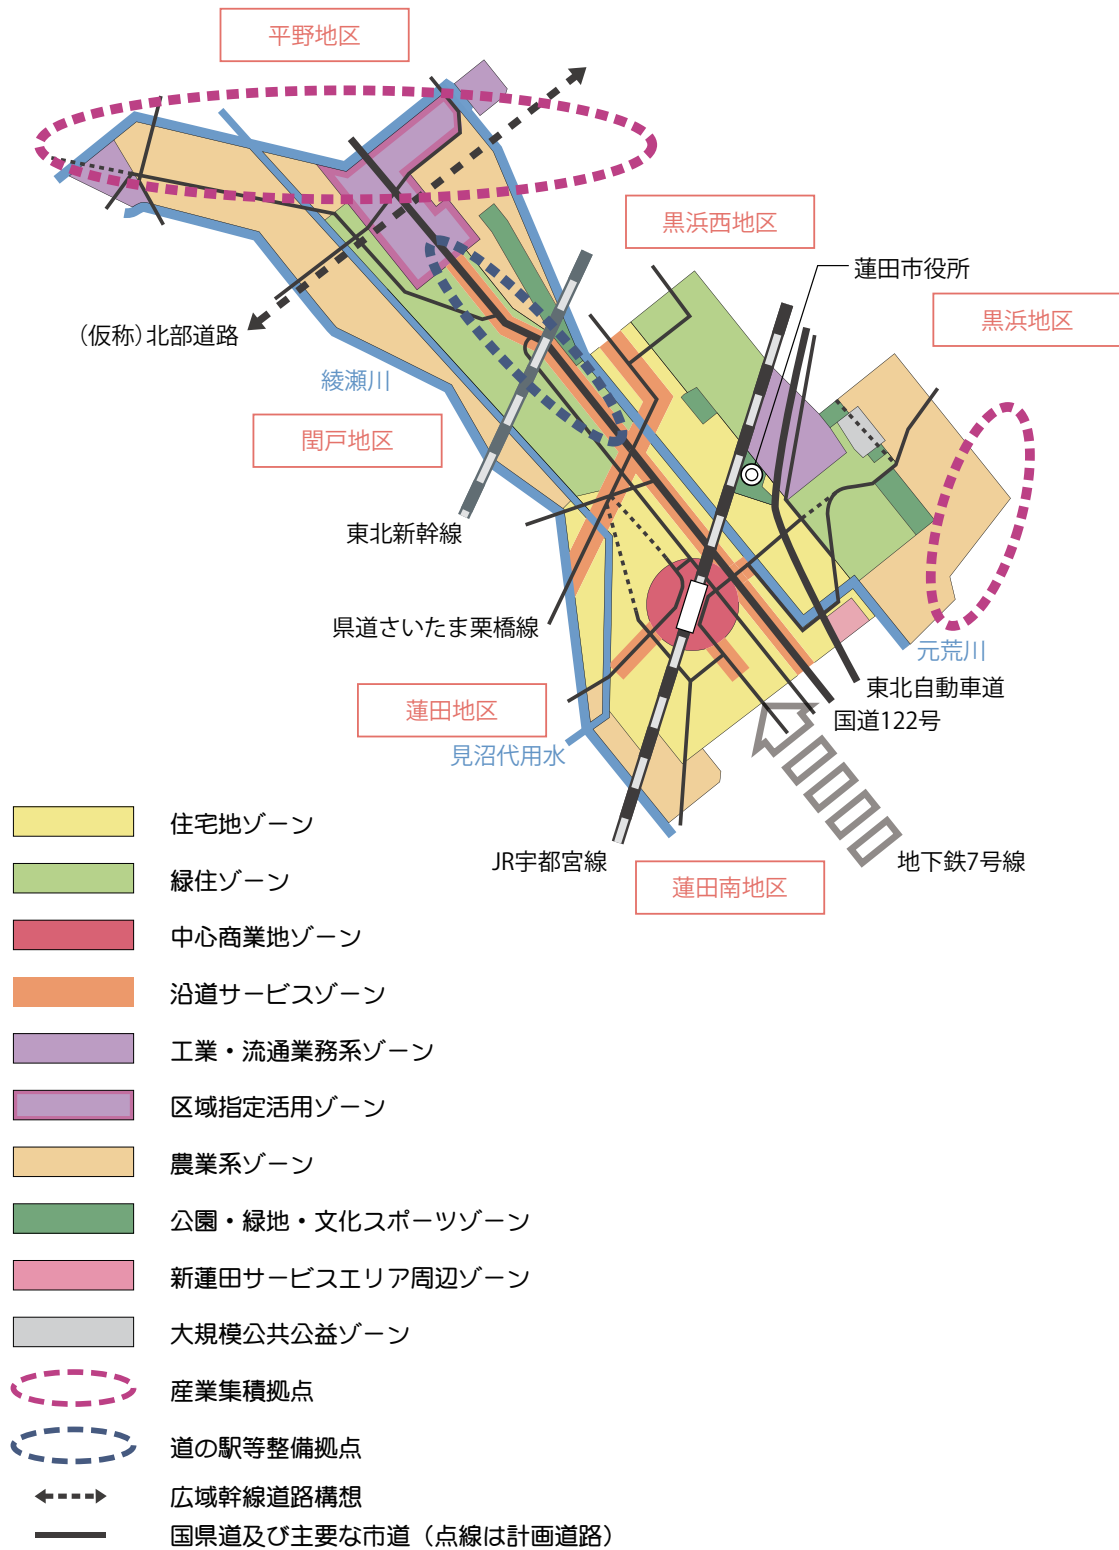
平野地区

黒浜西地区

蓮田市役所

黒浜地区

(仮称)北部道路

綾瀬川

閏戸地区

東北新幹線

県道さいたま栗橋線

元荒川

東北自動車道

蓮田地区

国道122号

見沼代用水

JR宇都宮線

蓮田南地区

地下鉄7号線

住宅地ゾーン

緑住ゾーン

中心商業地ゾーン

沿道サービスゾーン

工業・流通業務系ゾーン

区域指定活用ゾーン

農業系ゾーン

公園・緑地・文化スポーツゾーン

新蓮田サービスエリア周辺ゾーン

大規模公共公益ゾーン

産業集積拠点

道の駅等整備拠点

広域幹線道路構想

国県道及び主要な市道（点線は計画道路）